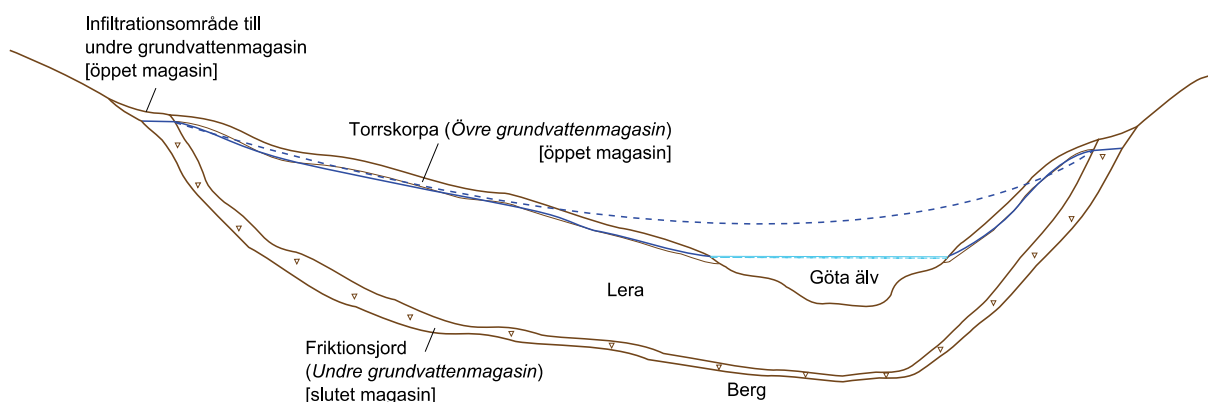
Infiltrationsområde till undre grundvattenmagasin [öppet magasin]

Torrskorpa (Övre grundvattenmagasin) [öppet magasin]

Lera

Göta älv

Friktionsjord (Undre grundvattenmagasin) [slutet magasin]

Berg